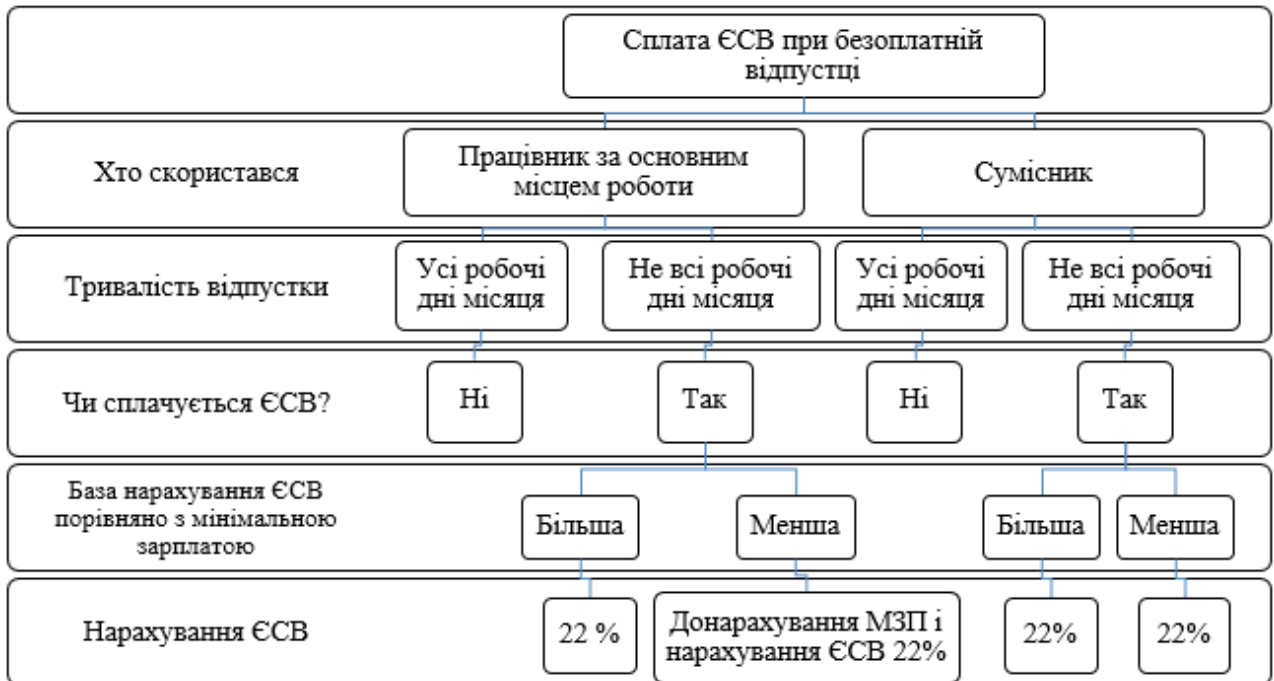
Сплата ЄСВ при безоплатній відпустці

Хто скористався

Працівник за основним місцем роботи

Сумісник

Тривалість відпустки

Усі робочі дні місяця

Не всі робочі дні місяця

Усі робочі дні місяця

Не всі робочі дні місяця

Чи сплачується ЄСВ?

Ні

Так

Ні

Так

База нарахування ЄСВ порівняно з мінімальною зарплатою

Більша

Менша

Більша

Менша

Нарахування ЄСВ

22 %

Донарахування МЗП і нарахування ЄСВ 22%

22%

22%